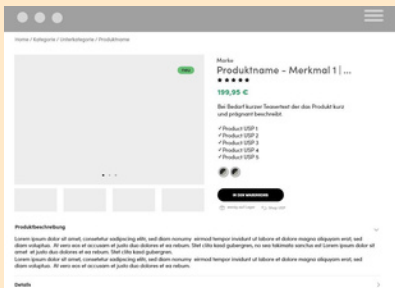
Home / Kategorie / Unterkategorie / Produktname

Marke

Produktname - Merkmal 1 | ...

★★★★★

199,95 €

Bei Bedarf kurzer Teasertext der das Produkt kurz und prägnant beschreibt.

✓Product USP 1
✓Product USP 2
✓Product USP 3
✓Product USP 4
✓Product USP 5

IN DEN WARENKORB

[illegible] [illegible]

Produktbeschreibung

Lorem ipsum dolor sit amet, consetetur sadipscing elitr, sed diam nonumy eirmod tempor invidunt ut labore et dolore magna aliquyam erat, sed diam voluptua. At vero eos et accusam et justo duo dolores et ea rebum. Stet clita kasd gubergren, no sea takimata sanctus est Lorem ipsum dolor sit amet. at justo duo dolores et ea rebum. Stet clita kasd gubergren.
Lorem ipsum dolor sit amet, consetetur sadipscing elitr, sed diam nonumy eirmod tempor invidunt ut labore et dolore magna aliquyam erat, sed diam voluptua. At vero eos et accusam et justo duo dolores et ea rebum.

Details